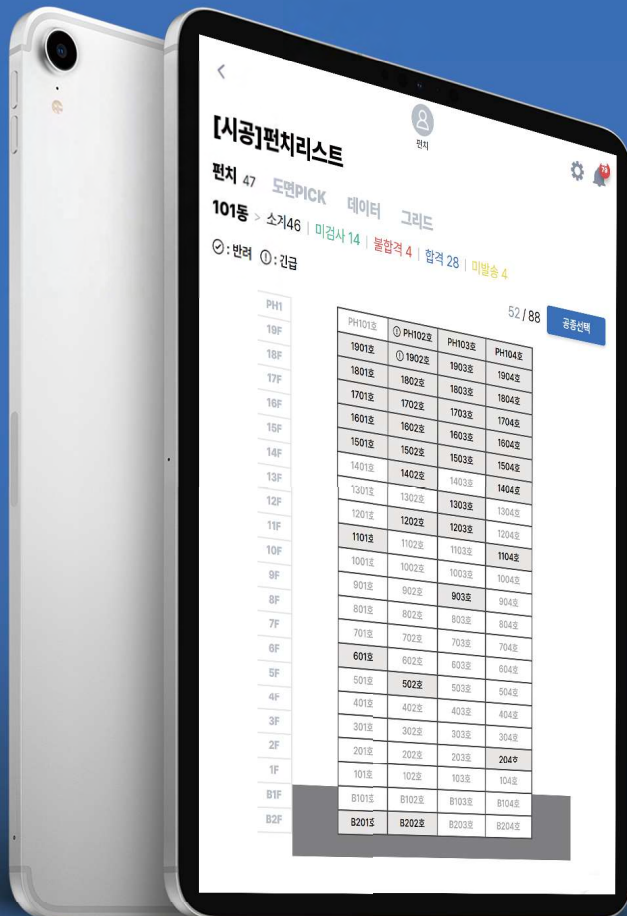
[시공]펀치리스트

펀치

펀치 47 도면PICK 데이터 그리드

101동 > 소거46 | 미검사 14 | 불합격 4 | 합격 28 | 미발송 4

⊘:반려 ①:긴급

52 / 88 공종선택

| | | | | |
|---|---|---|---|---|
| PH1 | PH101호 | ① PH102호 | PH103호 | PH104호 |
| 19F | 1901호 | ① 1902호 | 1903호 | 1904호 |
| 18F | 1801호 | 1802호 | 1803호 | 1804호 |
| 17F | 1701호 | 1702호 | 1703호 | 1704호 |
| 16F | 1601호 | 1602호 | 1603호 | 1604호 |
| 15F | 1501호 | 1502호 | 1503호 | 1504호 |
| 14F | 1401호 | 1402호 | 1403호 | 1404호 |
| 13F | 1301호 | 1302호 | 1303호 | 1304호 |
| 12F | 1201호 | 1202호 | 1203호 | 1204호 |
| 11F | 1101호 | 1102호 | 1103호 | 1104호 |
| 10F | 1001호 | 1002호 | 1003호 | 1004호 |
| 9F | 901호 | 902호 | 903호 | 904호 |
| 8F | 801호 | 802호 | 803호 | 804호 |
| 7F | 701호 | 702호 | 703호 | 704호 |
| 6F | 601호 | 602호 | 603호 | 604호 |
| 5F | 501호 | 502호 | 503호 | 504호 |
| 4F | 401호 | 402호 | 403호 | 404호 |
| 3F | 301호 | 302호 | 303호 | 304호 |
| 2F | 201호 | 202호 | 203호 | 204호 |
| 1F | 101호 | 102호 | 103호 | 104호 |
| B1F | B101호 | B102호 | B103호 | B104호 |
| B2F | B201호 | B202호 | B203호 | B204호 |